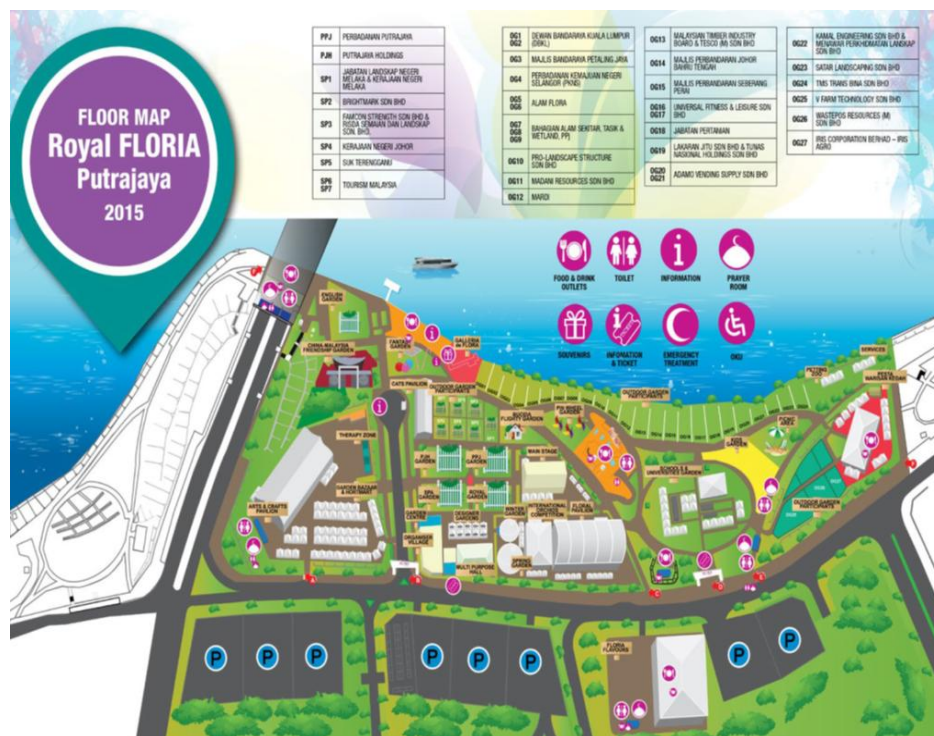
FLOOR MAP
Royal FLORIA
Putrajaya
2015

| PPJ | PERBADANAN PUTRAJAYA |
|---|---|
| PJH | PUTRAJAYA HOLDINGS |
| SP1 | JABATAN LANDSKAP NEGERI MELAKA & KERAJAAN NEGERI MELAKA |
| SP2 | BRIGHTMARK SDN BHD |
| SP3 | FAMCON STRENGTH SDN BHD & RISDA SEMAIAN DAN LANDSKAP SDN. BHD. |
| SP4 | KERAJAAN NEGERI JOHOR |
| SP5 | SUK TERENGGANU |
| SP6 SP7 | TOURISM MALAYSIA |

| OG1 OG2 | DEWAN BANDARAYA KUALA LUMPUR (DBKL) |
|---|---|
| OG3 | MAJLIS BANDARAYA PETALING JAYA |
| OG4 | PERBADANAN KEMAJUAN NEGERI SELANGOR (PKNS) |
| OG5 OG6 | ALAM FLORA |
| OG7 OG8 OG9 | BAHAGIAN ALAM SEKITAR, TASIK & WETLAND, PPJ |
| OG10 | PRO-LANDSCAPE STRUCTURE SDN BHD |
| OG11 | MADANI RESOURCES SDN BHD |
| OG12 | MARDI |

| OG13 | MALAYSIAN TIMBER INDUSTRY BOARD & TESCO (M) SDN BHD |
|---|---|
| OG14 | MAJLIS PERBANDARAN JOHOR BAHRU TENGAH |
| OG15 | MAJLIS PERBANDARAN SEBERANG PERAI |
| OG16 OG17 | UNIVERSAL FITNESS & LEISURE SDN BHD |
| OG18 | JABATAN PERTANIAN |
| OG19 | LAKARAN JITU SDN BHD & TUNAS NASIONAL HOLDINGS SDN BHD |
| OG20 OG21 | ADAMS VENDING SUPPLY SDN BHD |

| OG22 | KAMAL ENGINEERING SDN BHD & MENAWAN PERKHIDMATAN LANDSKAP SDN BHD |
|---|---|
| OG23 | SATAR LANDSCAPING SDN BHD |
| OG24 | TMS TRANS BINA SDN BHD |
| OG25 | V FARM TECHNOLOGY SDN BHD |
| OG26 | WASTEPOS RESOURCES (M) SDN BHD |
| OG27 | IRIS CORPORATION BERHAD – IRIS AGRO |

FOOD & DRINK OUTLETS
TOILET
INFORMATION
PRAYER ROOM
SOUVENIRS
INFORMATION & TICKET
EMERGENCY TREATMENT
OKU

ENGLISH GARDEN
CHINA-MALAYSIA FRIENDSHIP GARDEN
FANTASY GARDEN
GALLERIA
CAFE PAVILION
OUTDOOR GARDEN EXHIBITION
THERAPY ZONE
ARTS & CRAFTS PAVILION
TAMAN BAZAAR & HORTIMART
FUN GARDEN
PPJ GARDEN
MAIN STAGE
FLORIA FLIGHT GARDEN
PIR BORA GARDEN
SCHOOLS & UNIVERSITIES GARDEN
KIDS GARDEN
PICNIC AREA
OUTDOOR GARDEN PARTICIPANTS
PETCO
SERVICES
ORGANISER
MULTI PURPOSE HALL
INTERNATIONAL ORCHID COMPETITION
FLORAL PAVILION
FLORIA PLAZA
P
P
P
P
P
P
P
P